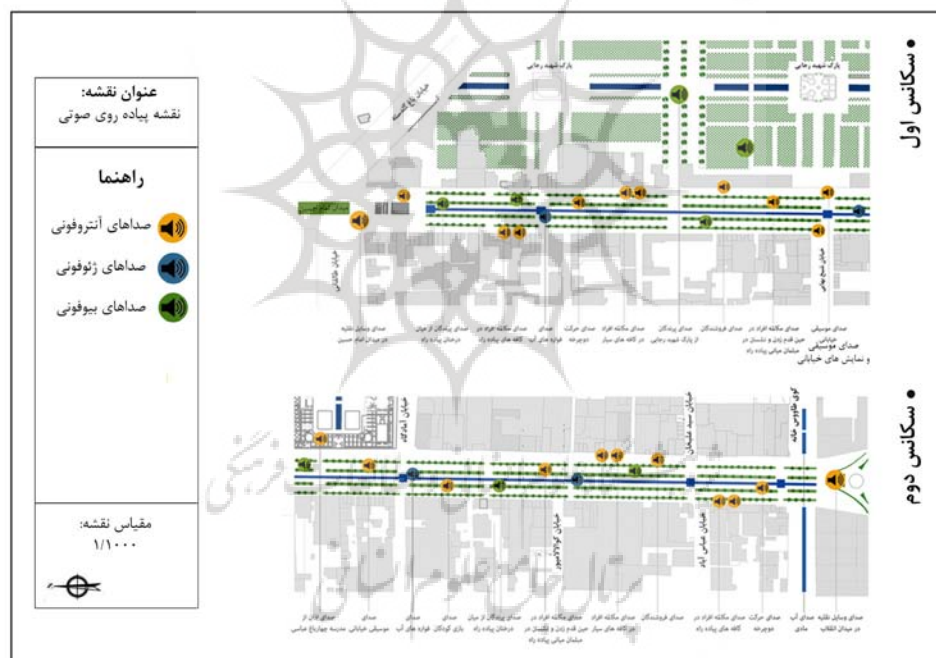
عنوان نقشه:
نقشه پیاده روی صوتی

راهنما
صداهای آنتروفونی
صداهای ژئوفونی
صداهای بیوفونی

مقیاس نقشه:
۱/۱۰۰۰

• سکانس اول

پارک شهید رجایی
پارک شهید رجایی
میدان باغ فردوس
خیابان طالقانی
خیابان شیخ بهایی

صدای وسایل نقلیه در میدان امام حسین
صدای پرندگان از میان درختان پیاده راه
صدای مکالمه افراد در کافه های پیاده راه
صدای آب
صدای حرکت دوچرخه
صدای مکالمه افراد در کافه های سیار
صدای پرندگان از پارک شهید رجایی
صدای فروشندگان
صدای مکالمه افراد در حین قدم زدن و نشستن در مبلمان میانی پیاده راه
صدای موسیقی خیابانی و نمایش های خیابانی

• سکانس دوم

خیابان امام کاظم
خیابان سید حمیدی
کوی طاووس خانه
خیابان کوکالاسبو
خیابان عباس آباد

صدای اذان از مدرسه چهارباغ عباسی
صدای موسیقی خیابانی
صدای فواره های آب
صدای بازی کودکان
صدای پرندگان از میان درختان پیاده راه
صدای مکالمه افراد در حین قدم زدن و نشستن در مبلمان میانی پیاده راه
صدای مکالمه افراد در کافه های سیار
صدای فروشندگان
صدای مکالمه افراد در کافه های پیاده راه
صدای حرکت دوچرخه
صدای آب نمادی
صدای وسایل نقلیه در میدان انقلاب